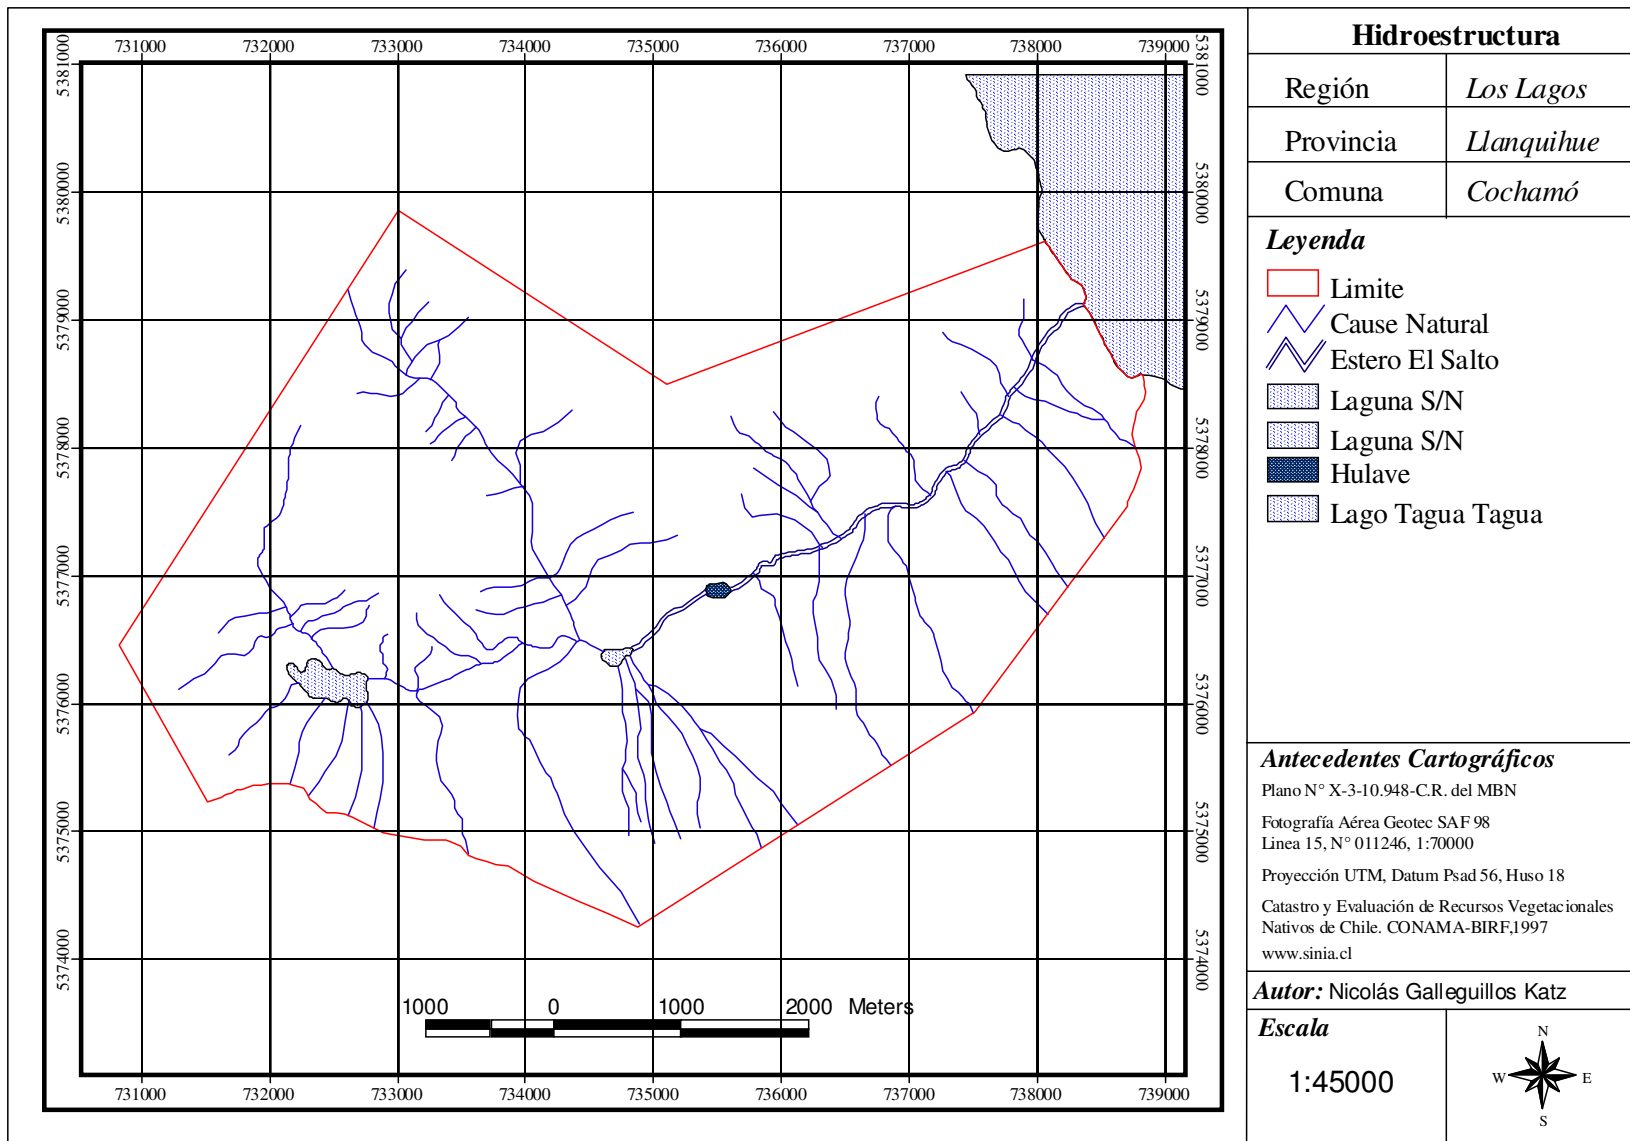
731000 732000 733000 734000 735000 736000 737000 738000 739000

5381000 5380000 5379000 5378000 5377000 5376000 5375000 5374000

5381000 5380000 5379000 5378000 5377000 5376000 5375000 5374000

1000 0 1000 2000 Meters

731000 732000 733000 734000 735000 736000 737000 738000 739000

**Hidroestructura**

| Región | Los Lagos |
|---|---|
| Provincia | Llanquihue |
| Comuna | Cochamó |

Leyenda
Limite
Cause Natural
Estero El Salto
Laguna S/N
Laguna S/N
Hulave
Lago Tagua Tagua

Antecedentes Cartográficos
Plano N° X-3-10.948-C.R. del MBN

Fotografía Aérea Geotec SAF 98
Linea 15, N° 011246, 1:70000

Proyección UTM, Datum Psad 56, Huso 18

Catastro y Evaluación de Recursos Vegetacionales Nativos de Chile. CONAMA-BIRF,1997
www.sinia.cl

Autor: Nicolás Galleguillos Katz

Escala
1:45000

N
W E
S